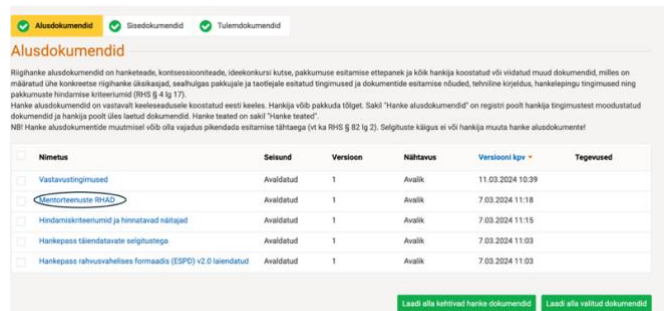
Alusdokumendid | Sisedokumendid | Tulemdokumendid

Alusdokumendid

Riigihanke alusdokumendid on hanketeade, kontsessiooniteade, ideekonkursi kutse, pakkumuse esitamise ettepanek ja kõik hankija koostatud või viidatud muud dokumendid, milles on määratud ühe konkreetse riigihanke üksikasjad, sealhulgas pakkujale ja taotlejale esitatud tingimused ja dokumentide esitamise nõuded, tehniline kirjeldus, hankelepingu tingimused ning pakkumuste hindamise kriteeriumid (RHS § 4 lg 17).
Hanke alusdokumendid on vastavalt keeleseadusele koostatud eesti keeles. Hankija võib pakkuda tõlget. Sakil "Hanke alusdokumendid" on registri poolt hankija tingimustest moodustatud dokumendid ja hankija poolt üles laetud dokumendid. Hanke teated on sakil "Hanke teated".
NB! Hanke alusdokumentide muutmisel võib olla vajadus pikendada esitamise tähtaega (vt ka RHS § 82 lg 2). Selgituste käigus ei või hankija muuta hanke alusdokumente!

| | Nimetus | Seisund | Versioon | Nähtavus | Versiooni kpv | Tegevused |
|---|---|---|---|---|---|---|
| | Vastavustingimused | Avaldatud | 1 | Avalik | 11.03.2024 10:39 | |
| | Mentorteenuste RHAD | Avaldatud | 1 | Avalik | 7.03.2024 11:18 | |
| | Hindamiskriteeriumid ja hinnatavad näitajad | Avaldatud | 1 | Avalik | 7.03.2024 11:15 | |
| | Hankepass täiendatavate selgitustega | Avaldatud | 1 | Avalik | 7.03.2024 11:03 | |
| | Hankepass rahvusvahelises formaadis (ESPD) v2.0 laiendatud | Avaldatud | 1 | Avalik | 7.03.2024 11:03 | |

Laadi alla kehtivad hanke dokumendid | Laadi alla valitud dokumendid